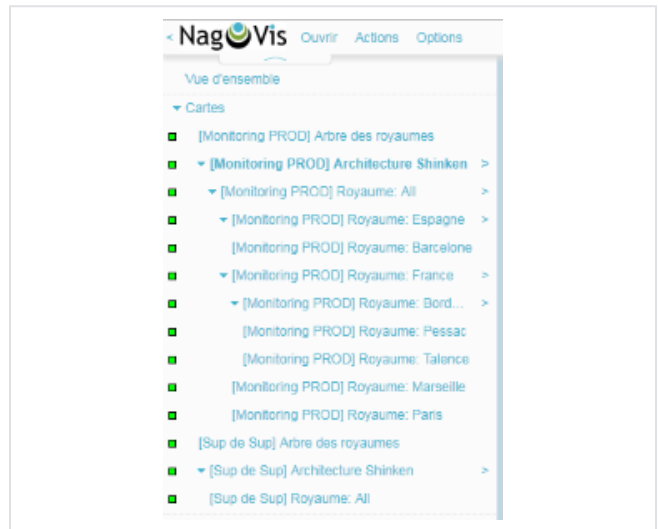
< NagVis Ouvrir Actions Options

Vue d'ensemble

▾ Cartes

[Monitoring PROD] Arbre des royaumes

▾ [Monitoring PROD] Architecture Shinken >

▾ [Monitoring PROD] Royaume: All >

▾ [Monitoring PROD] Royaume: Espagne >

[Monitoring PROD] Royaume: Barcelone

▾ [Monitoring PROD] Royaume: France >

▾ [Monitoring PROD] Royaume: Bord... >

[Monitoring PROD] Royaume: Pessac

[Monitoring PROD] Royaume: Talence

[Monitoring PROD] Royaume: Marseille

[Monitoring PROD] Royaume: Paris

[Sup de Sup] Arbre des royaumes

▾ [Sup de Sup] Architecture Shinken >

[Sup de Sup] Royaume: All